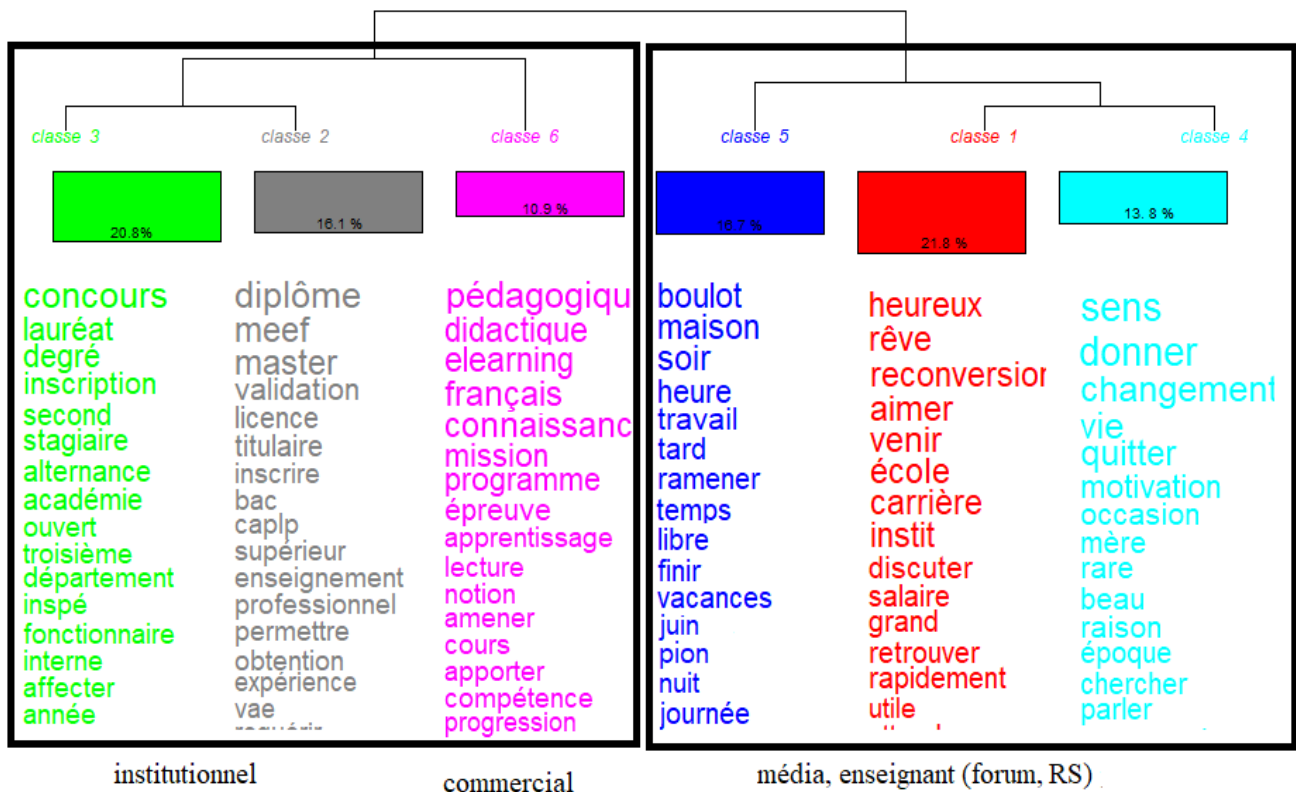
classe 3

20.8%

concours
lauréat
degré
inscription
second
stagiaire
alternance
académie
ouvert
troisième
département
inspé
fonctionnaire
interne
affecter
année

classe 2

16.1 %

diplôme
meef
master
validation
licence
titulaire
inscrire
bac
caplp
supérieur
enseignement
professionnel
permettre
obtention
expérience
vae
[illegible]

classe 6

10.9 %

pédagogiqu
didactique
elearning
français
connaissanc
mission
programme
épreuve
apprentissage
lecture
notion
amener
cours
apporter
compétence
progression

classe 5

16.7 %

boulot
maison
soir
heure
travail
tard
ramener
temps
libre
finir
vacances
juin
pion
nuit
journée

classe 1

21.8 %

heureux
rêve
reconversio
aimer
venir
école
carrière
instit
discuter
salaire
grand
retrouver
rapidement
utile
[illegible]

classe 4

13. 8 %

sens
donner
changement
vie
quitter
motivation
occasion
mère
rare
beau
raison
époque
chercher
parler

institutionnel

commercial

média, enseignant (forum, RS)